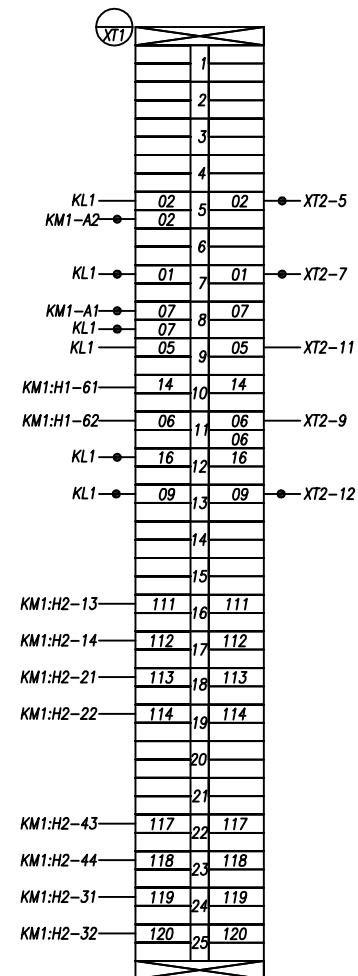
XT1

1
2
3
4
KL1 02 5 02 XT2-5
KM1-A2 02
6
KL1 01 7 01 XT2-7
KM1-A1 07 8 07
KL1 07
KL1 05 9 05 XT2-11
KM1:H1-61 14 10 14
KM1:H1-62 06 11 06 XT2-9
06
KL1 16 12 16
KL1 09 13 09 XT2-12
14
15
KM1:H2-13 111 16 111
KM1:H2-14 112 17 112
KM1:H2-21 113 18 113
KM1:H2-22 114 19 114
20
21
KM1:H2-43 117 22 117
KM1:H2-44 118 23 118
KM1:H2-31 119 24 119
KM1:H2-32 120 25 120